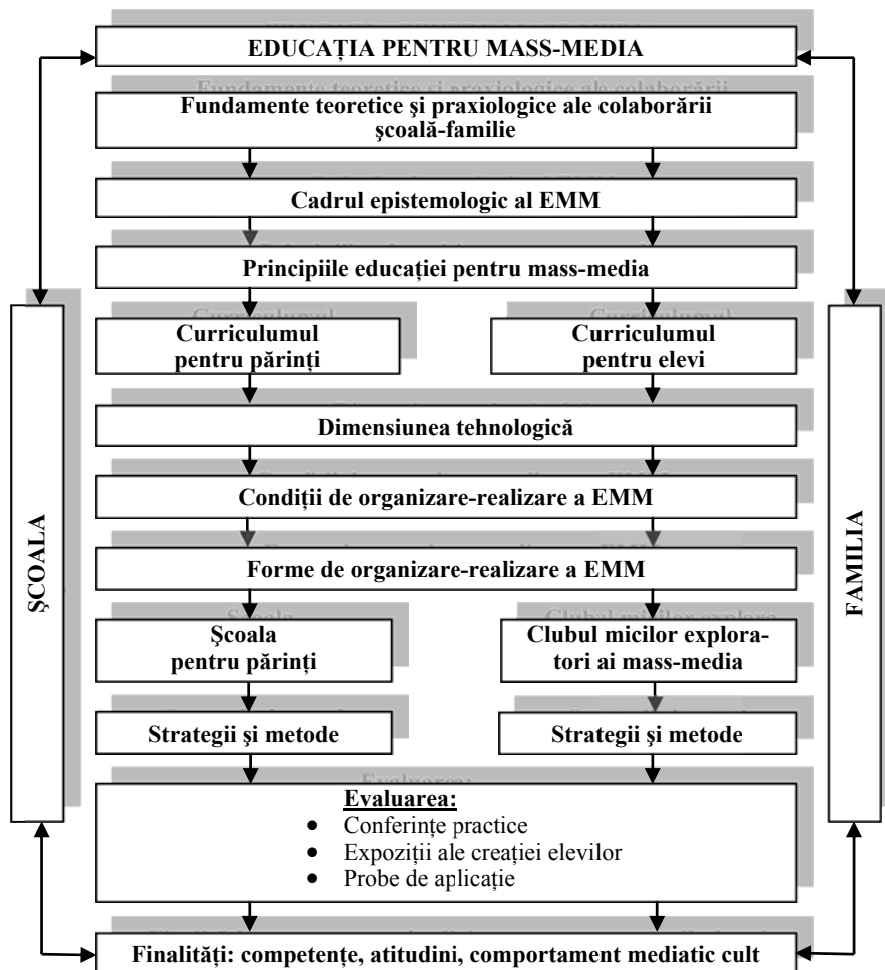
EDUCAȚIA PENTRU MASS-MEDIA

Fundamente teoretice şi praxiologice ale colaborării şcoală-familie

Cadrul epistemologic al EMM

Principiile educației pentru mass-media

ŞCOALA

FAMILIA

Curriculumul pentru părinți

Curriculumul pentru elevi

Dimensiunea tehnologică

Condiții de organizare-realizare a EMM

Forme de organizare-realizare a EMM

Şcoala pentru părinți

Clubul micilor exploratori ai mass-media

Strategii şi metode

Strategii şi metode

Evaluarea:
- Conferințe practice
- Expoziții ale creației elevilor
- Probe de aplicație

Finalități: competențe, atitudini, comportament mediatic cult